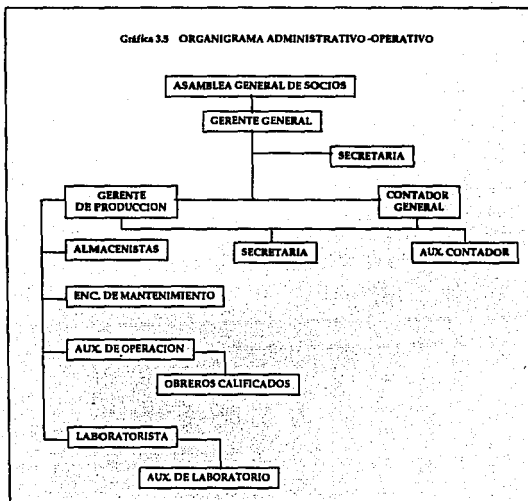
Gráfica 3.5 ORGANIGRAMA ADMINISTRATIVO-OPERATIVO

ASAMBLEA GENERAL DE SOCIOS

GERENTE GENERAL

SECRETARIA

GERENTE DE PRODUCCION

CONTADOR GENERAL

ALMACENISTAS

SECRETARIA

AUX. CONTADOR

ENC. DE MANTENIMIENTO

AUX. DE OPERACION

OBREROS CALIFICADOS

LABORATORISTA

AUX. DE LABORATORIO